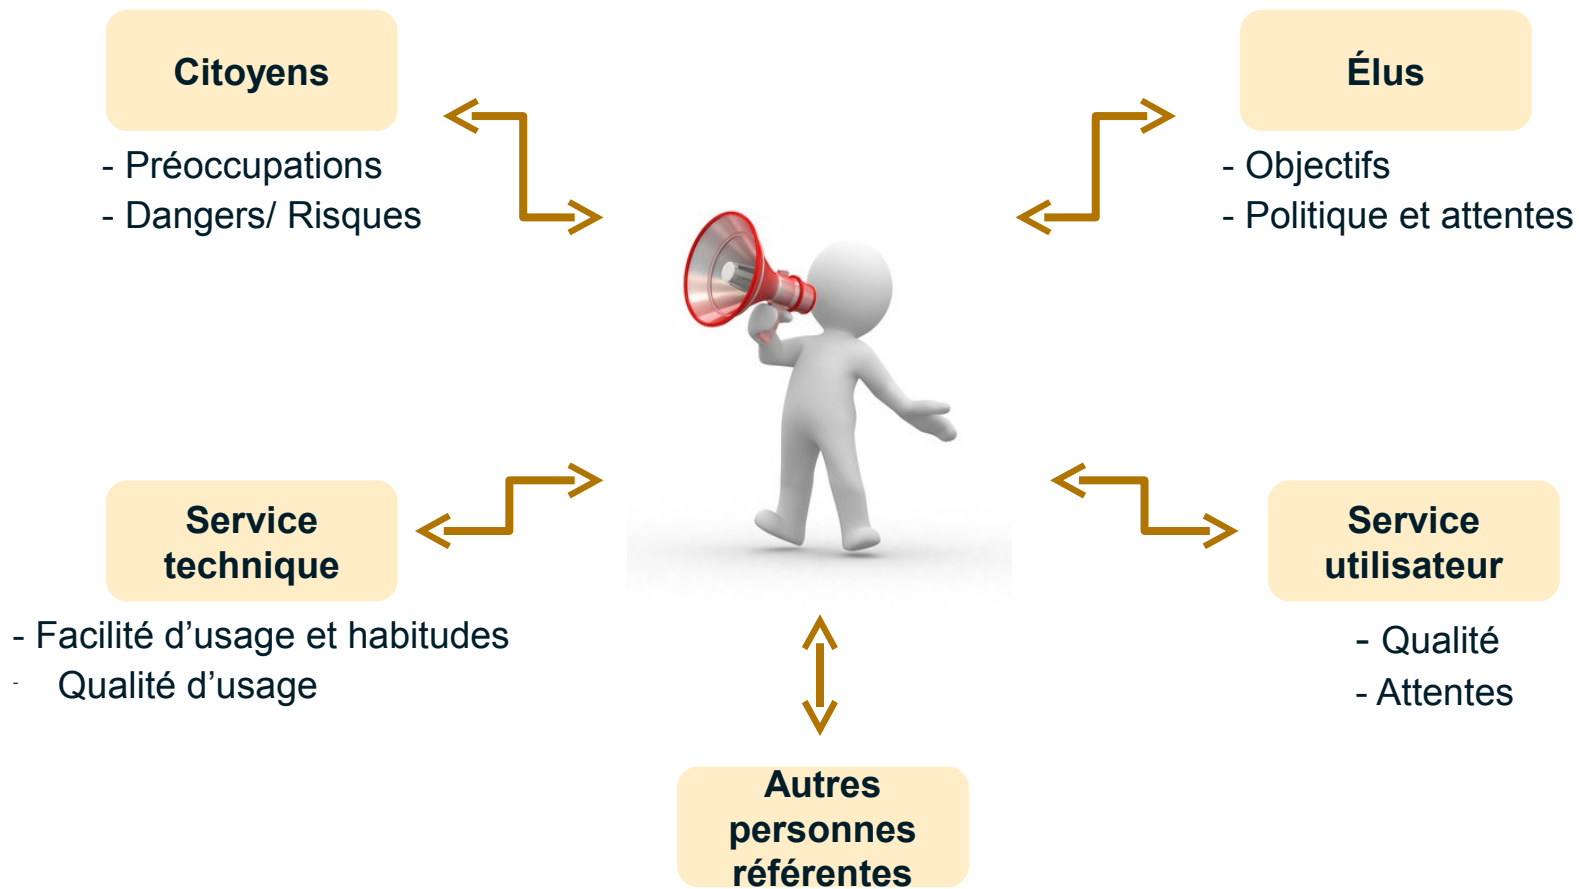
Citoyens

- Préoccupations
- Dangers/ Risques

Élus

- Objectifs
- Politique et attentes

Service technique

- Facilité d'usage et habitudes
- Qualité d'usage

Service utilisateur

- Qualité
- Attentes

Autres personnes référentes